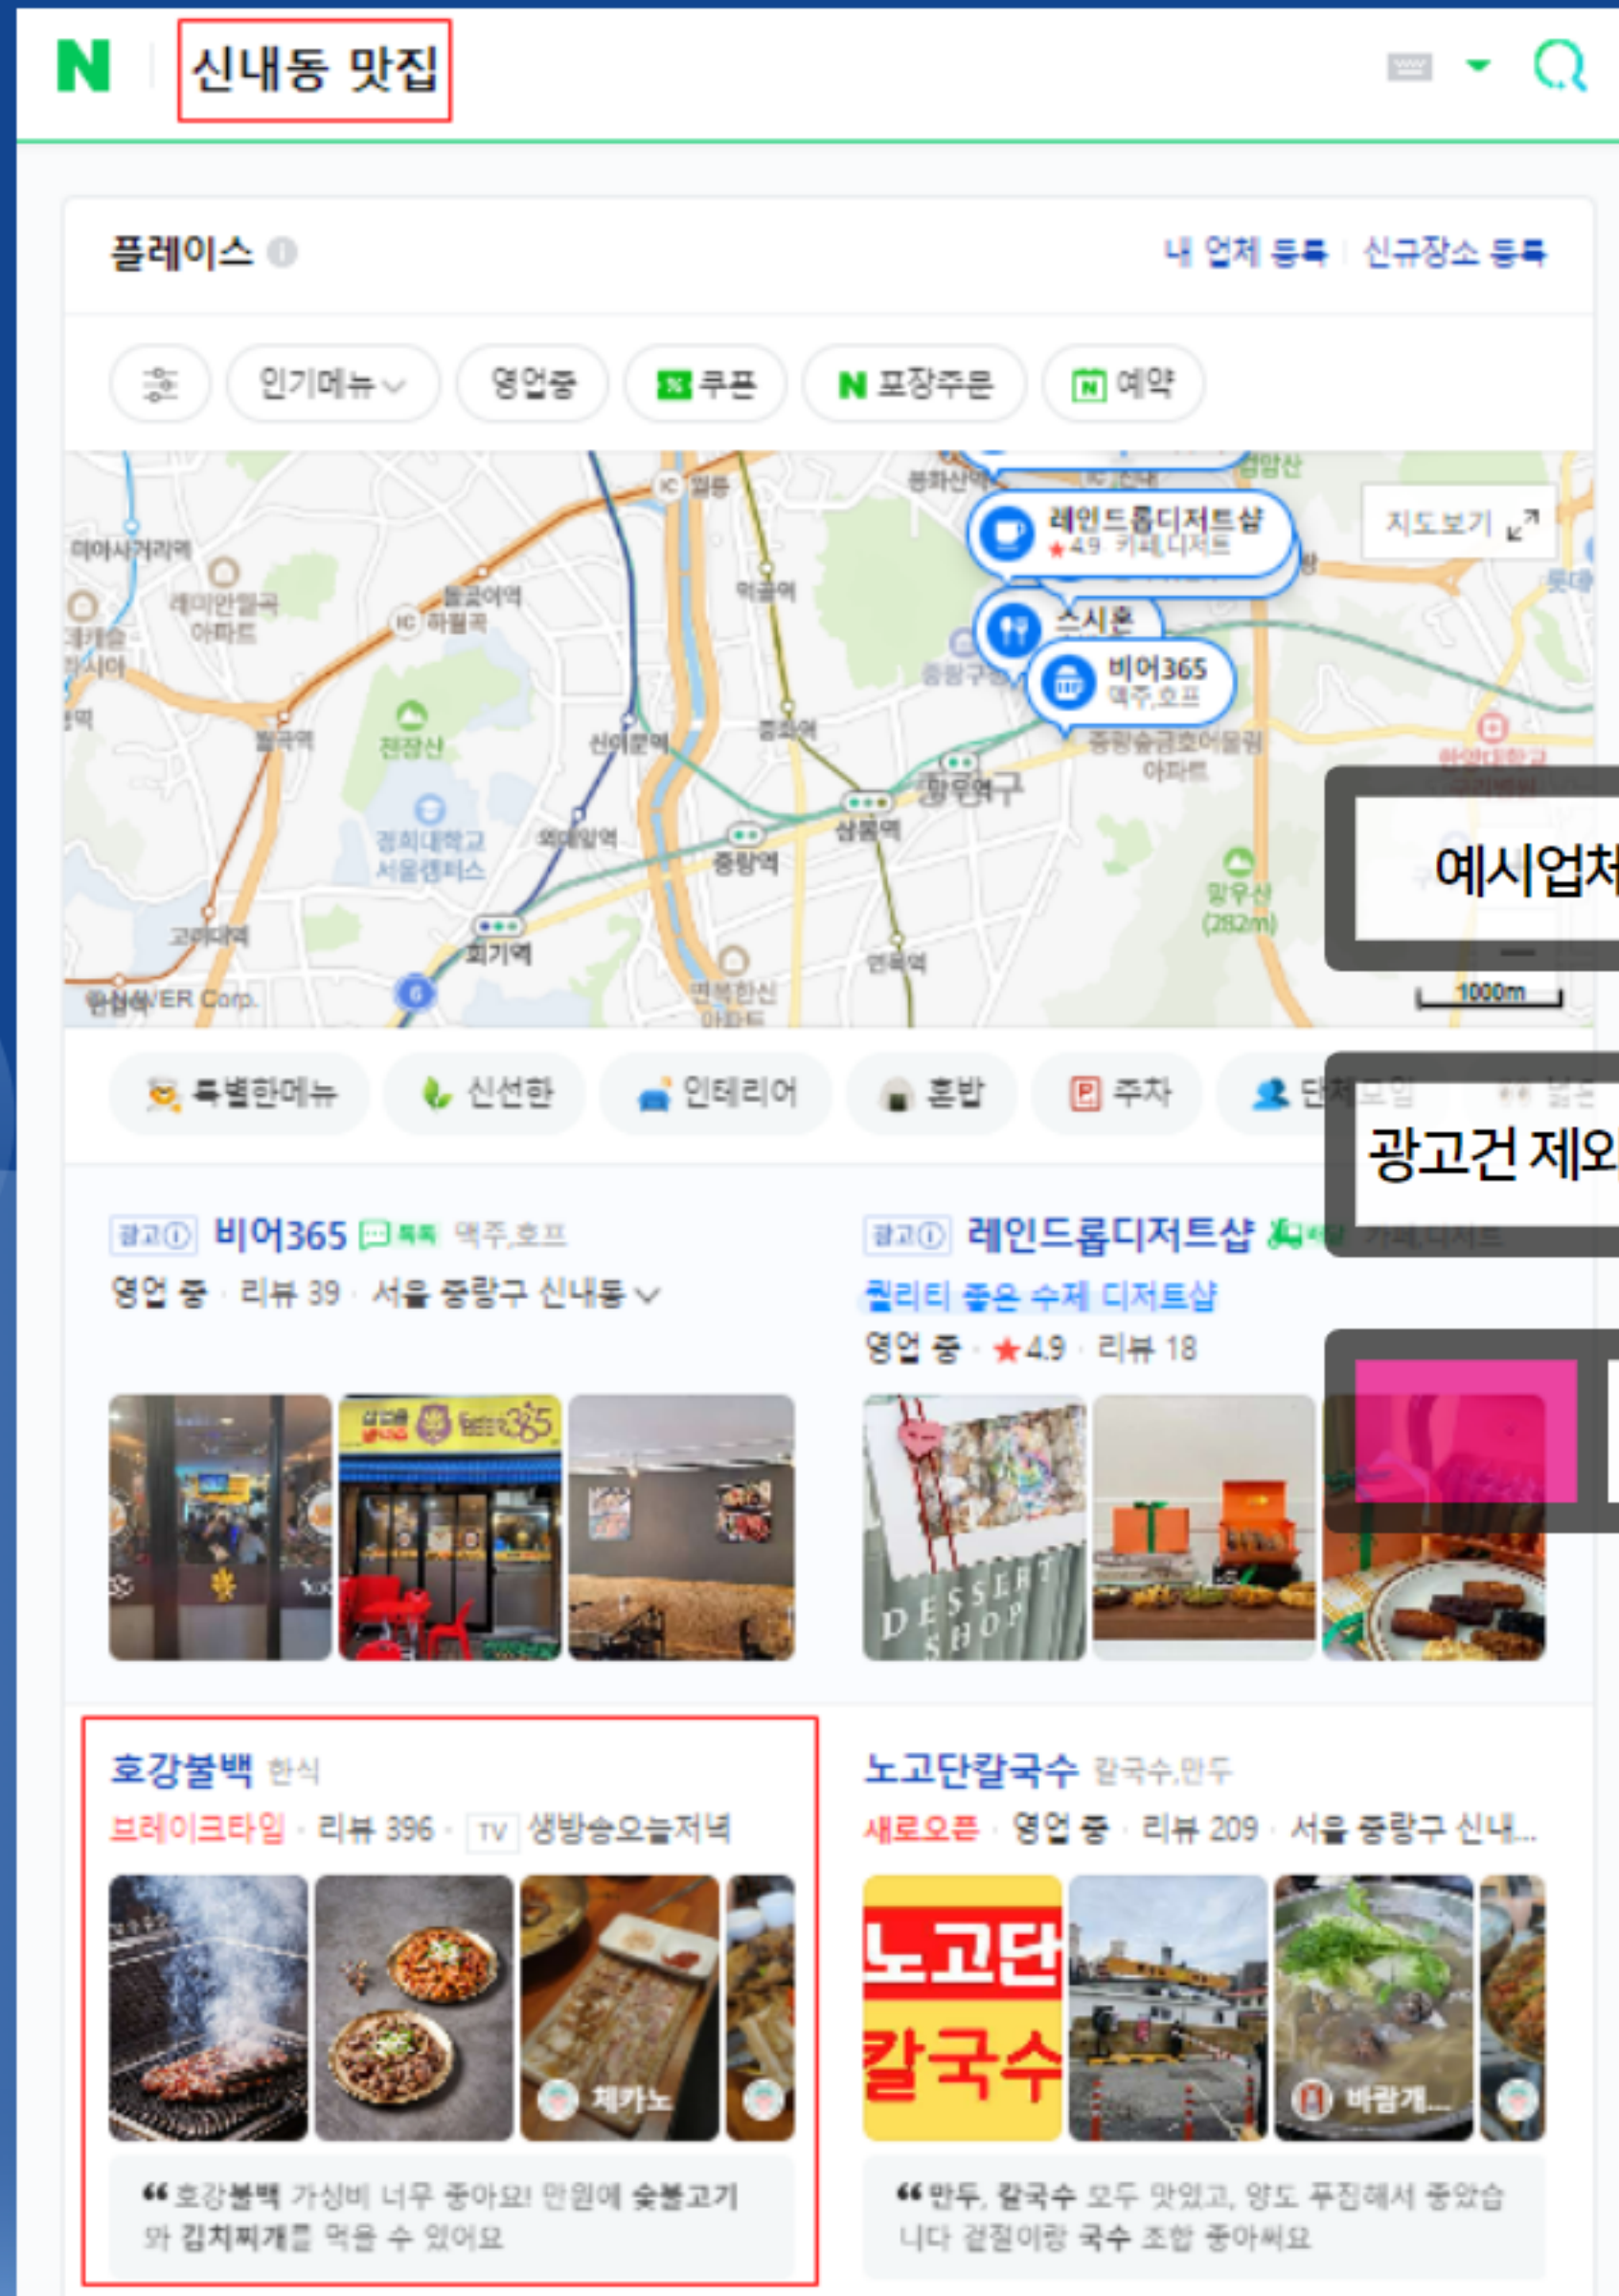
N 신내동 맛집

플레이스 내 업체 등록 신규장소 등록

인기메뉴 영업중 쿠폰 N 포장주문 예약

레인드롭디저트샵 ★4.9 카페,디저트
스시혼
비어365 맥주,호프
지도보기
1000m
예시업체
광고건 제외

특별한메뉴 신선한 인테리어 혼밥 주차 단체모임

광고 비어365 톡톡 맥주,호프
영업 중 · 리뷰 39 · 서울 중랑구 신내동

광고 레인드롭디저트샵 카페,디저트
퀄리티 좋은 수제 디저트샵
영업 중 · ★4.9 · 리뷰 18

호강불백 한식
브레이크타임 · 리뷰 396 · TV 생방송오늘저녁
체카노
“호강불백 가성비 너무 좋아요! 만원에 숯불고기와 김치찌개를 먹을 수 있어요

노고단칼국수 칼국수,만두
새로오픈 · 영업 중 · 리뷰 209 · 서울 중랑구 신내...
노고단 칼국수
바람개...
“만두, 칼국수 모두 맛있고, 양도 푸짐해서 좋았습니다 겉절이랑 국수 조합 좋아써요